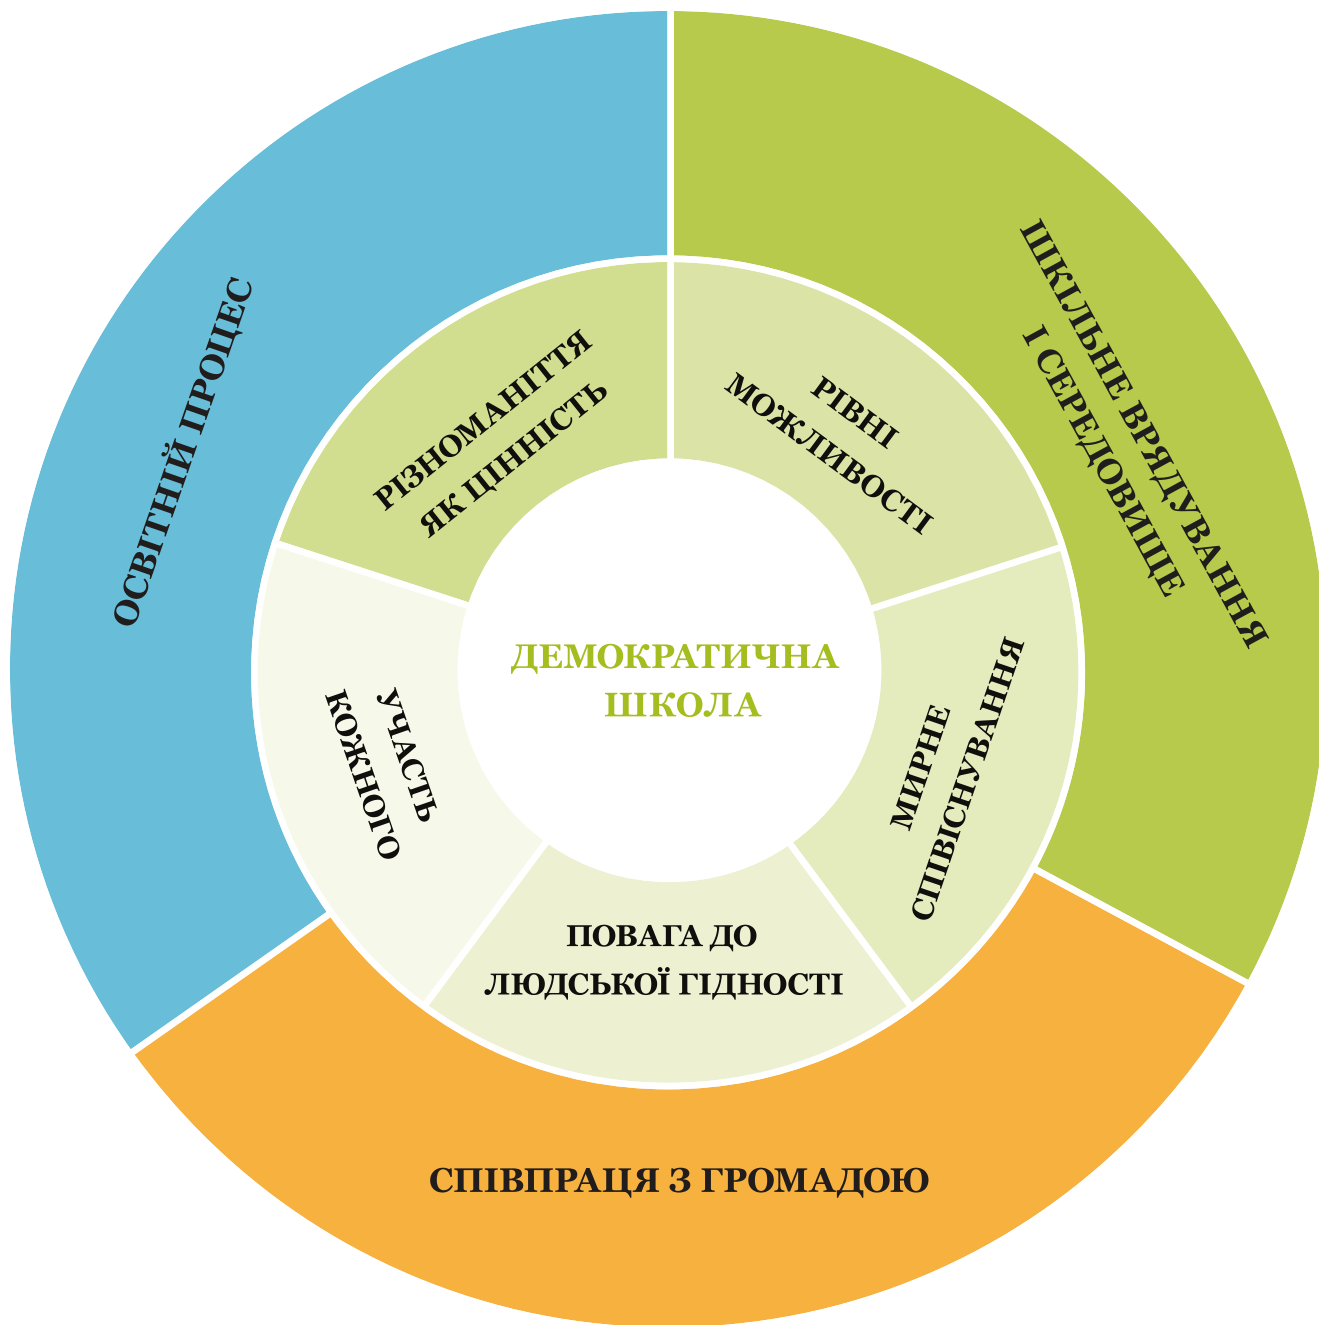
ОСВІТНІЙ ПРОЦЕС

ШКІЛЬНЕ ВРЯДУВАННЯ І СЕРЕДОВИЩЕ

СПІВПРАЦЯ З ГРОМАДОЮ

РІЗНОМАНІТТЯ ЯК ЦІННІСТЬ

РІВНІ МОЖЛИВОСТІ

МИРНЕ СПІВІСНУВАННЯ

ПОВАГА ДО ЛЮДСЬКОЇ ГІДНОСТІ

УЧАСТЬ КОЖНОГО

ДЕМОКРАТИЧНА ШКОЛА